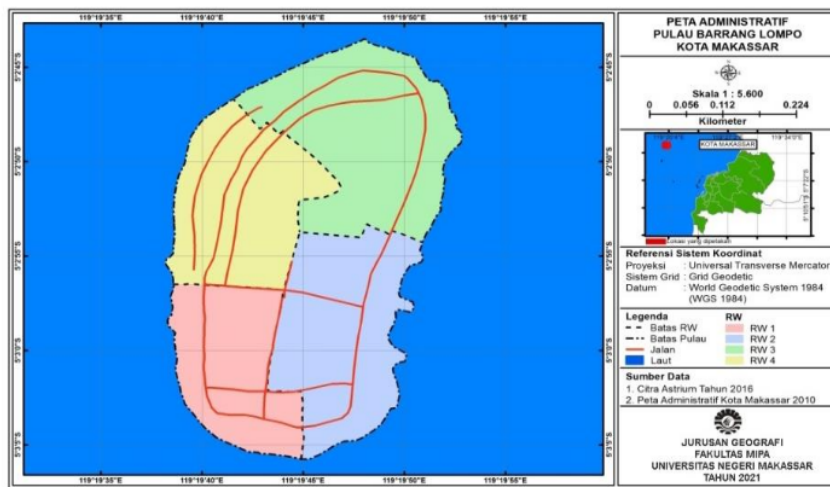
119°19'35"E 119°19'40"E 119°19'45"E 119°19'50"E 119°19'55"E

5°2'45"S
5°2'50"S
5°2'55"S
5°3'0"S
5°3'5"S

5°2'45"S
5°2'50"S
5°2'55"S
5°3'0"S
5°3'5"S

119°19'35"E 119°19'40"E 119°19'45"E 119°19'50"E 119°19'55"E

PETA ADMINISTRATIF
PULAU BARRANG LOMPO
KOTA MAKASSAR

Skala 1 : 5.600
0 0.056 0.112 0.224
Kilometer

KOTA MAKASSAR
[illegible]
Lokasi yang dipetakan

Referensi Sistem Koordinat
Proyeksi : Universal Transverse Mercator
Sistem Grid : Grid Geodetic
Datum : World Geodetic System 1984 (WGS 1984)

Legenda
Batas RW
Batas Pulau
Jalan
Laut

RW
RW 1
RW 2
RW 3
RW 4

Sumber Data
1. Citra Astrium Tahun 2016
2. Peta Administratif Kota Makassar 2010

JURUSAN GEOGRAFI
FAKULTAS MIPA
UNIVERSITAS NEGERI MAKASSAR
TAHUN 2021